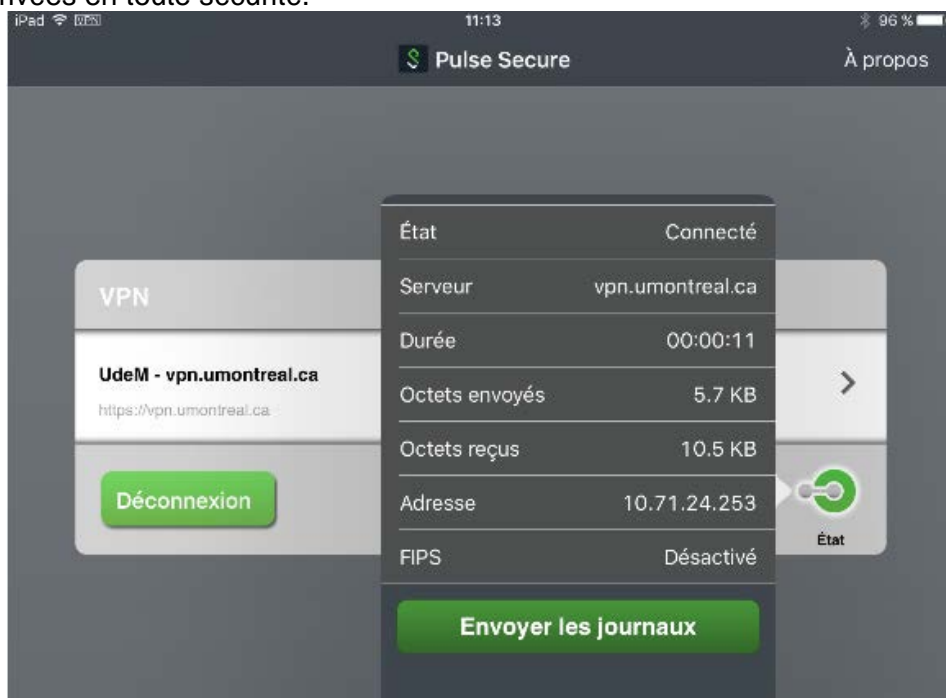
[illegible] en toute sécurité.

iPad VPN 11:13 96 %

Pulse Secure

À propos

VPN

UdeM - vpn.umontreal.ca
https://vpn.umontreal.ca

Déconnexion

| État | Connecté |
|---|---|
| Serveur | vpn.umontreal.ca |
| Durée | 00:00:11 |
| Octets envoyés | 5.7 KB |
| Octets reçus | 10.5 KB |
| Adresse | 10.71.24.253 |
| FIPS | Désactivé |

Envoyer les journaux

État